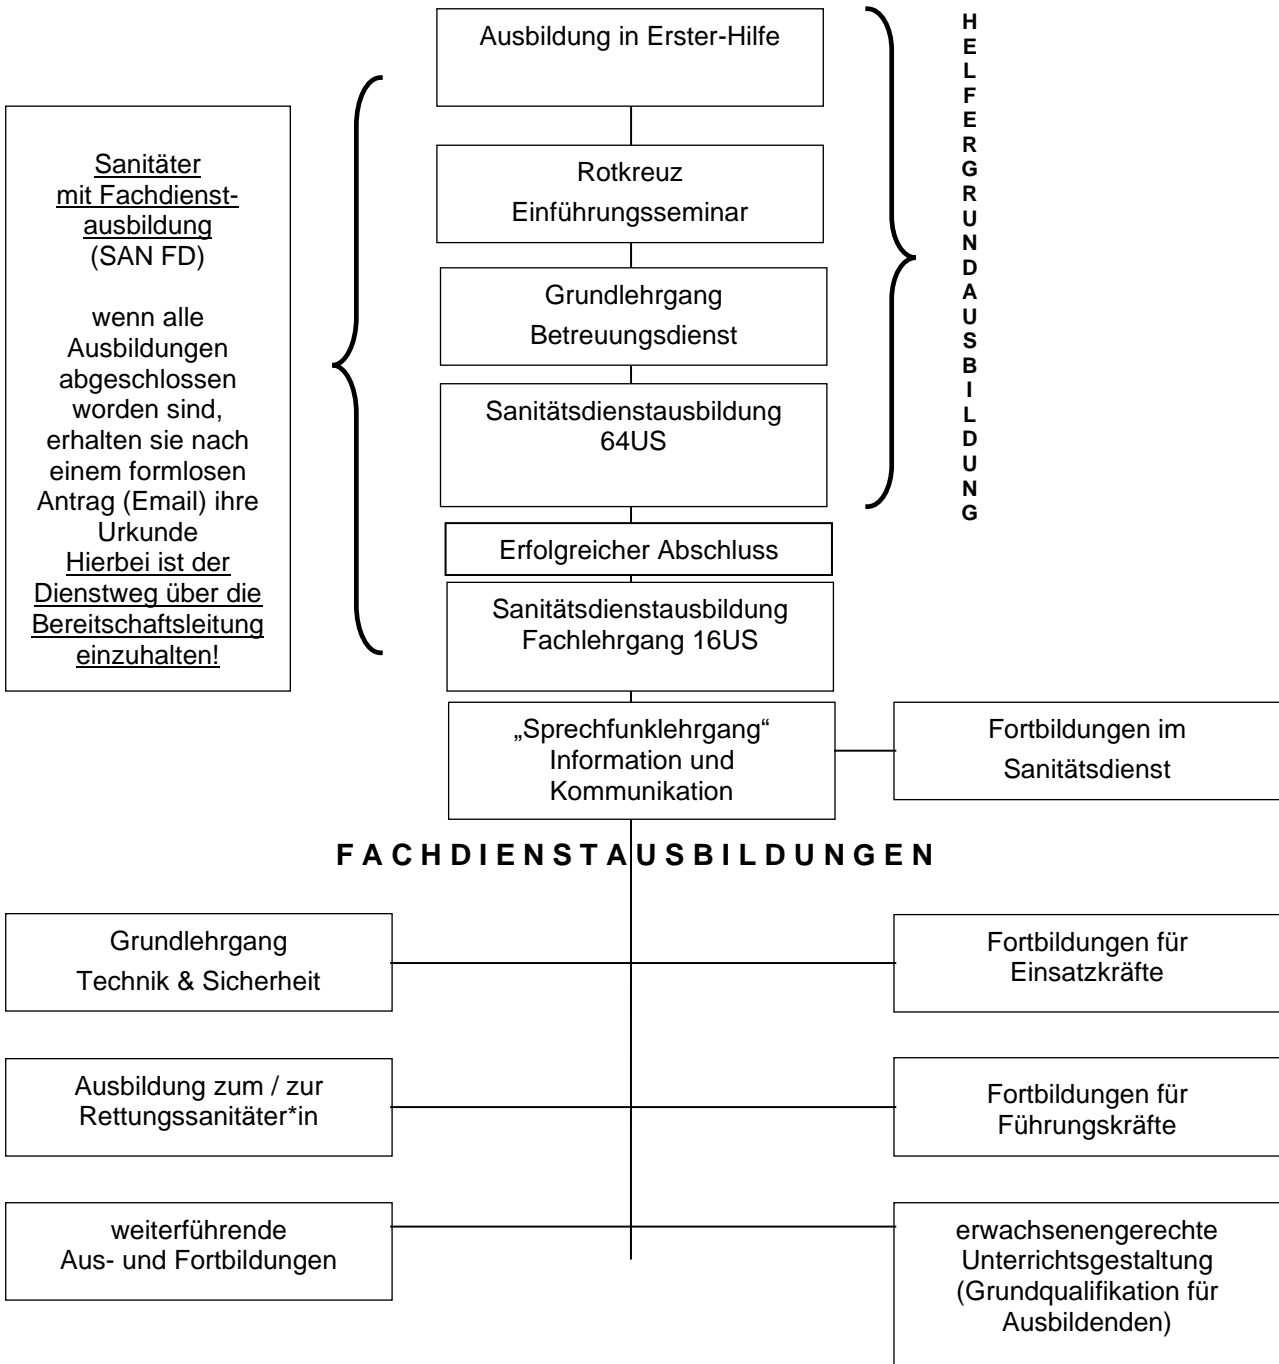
Sanitäter mit Fachdienstausbildung (SAN FD)

wenn alle Ausbildungen abgeschlossen worden sind, erhalten sie nach einem formlosen Antrag (Email) ihre Urkunde
Hierbei ist der Dienstweg über die Bereitschaftsleitung einzuhalten!

Ausbildung in Erster-Hilfe

Rotkreuz Einführungsseminar

Grundlehrgang Betreuungsdienst

Sanitätsdienstausbildung 64US

H E L F E R G R U N D A U S B I L D U N G

Erfolgreicher Abschluss

Sanitätsdienstausbildung Fachlehrgang 16US

„Sprechfunklehrgang“ Information und Kommunikation

Fortbildungen im Sanitätsdienst

F A C H D I E N S T A U S B I L D U N G E N

Grundlehrgang Technik & Sicherheit

Fortbildungen für Einsatzkräfte

Ausbildung zum / zur Rettungssanitäter*in

Fortbildungen für Führungskräfte

weiterführende Aus- und Fortbildungen

erwachsenengerechte Unterrichtsgestaltung (Grundqualifikation für Ausbildenden)